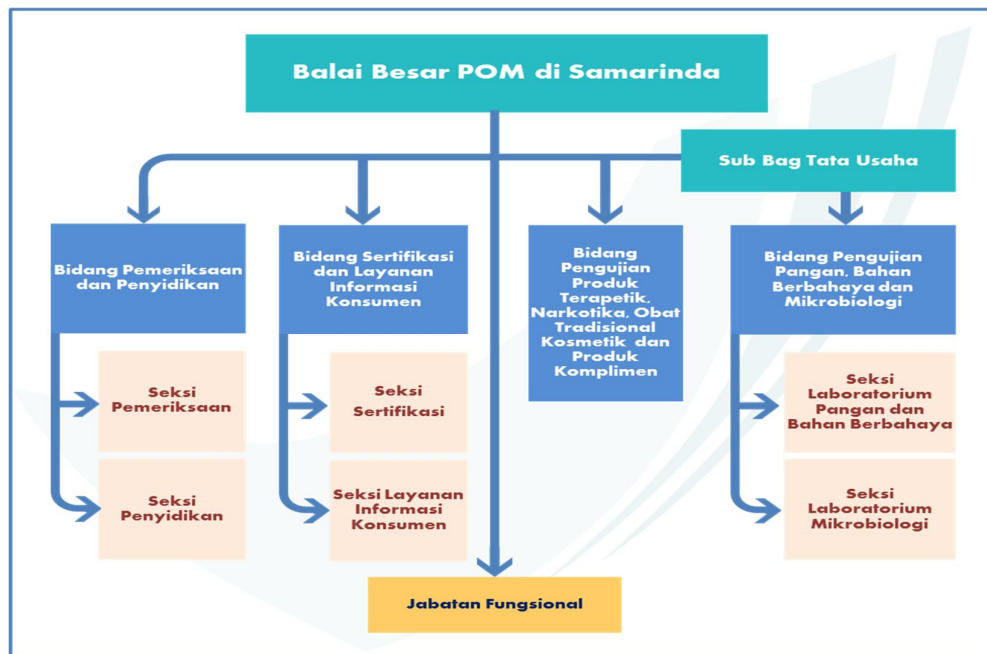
Balai Besar POM di Samarinda

Sub Bag Tata Usaha

Bidang Pemeriksaan dan Penyidikan

Seksi Pemeriksaan

Seksi Penyidikan

Bidang Sertifikasi dan Layanan Informasi Konsumen

Seksi Sertifikasi

Seksi Layanan Informasi Konsumen

Bidang Pengujian Produk Terapetik, Narkotika, Obat Tradisional Kosmetik dan Produk Komplimen

Bidang Pengujian Pangan, Bahan Berbahaya dan Mikrobiologi

Seksi Laboratorium Pangan dan Bahan Berbahaya

Seksi Laboratorium Mikrobiologi

Jabatan Fungsional